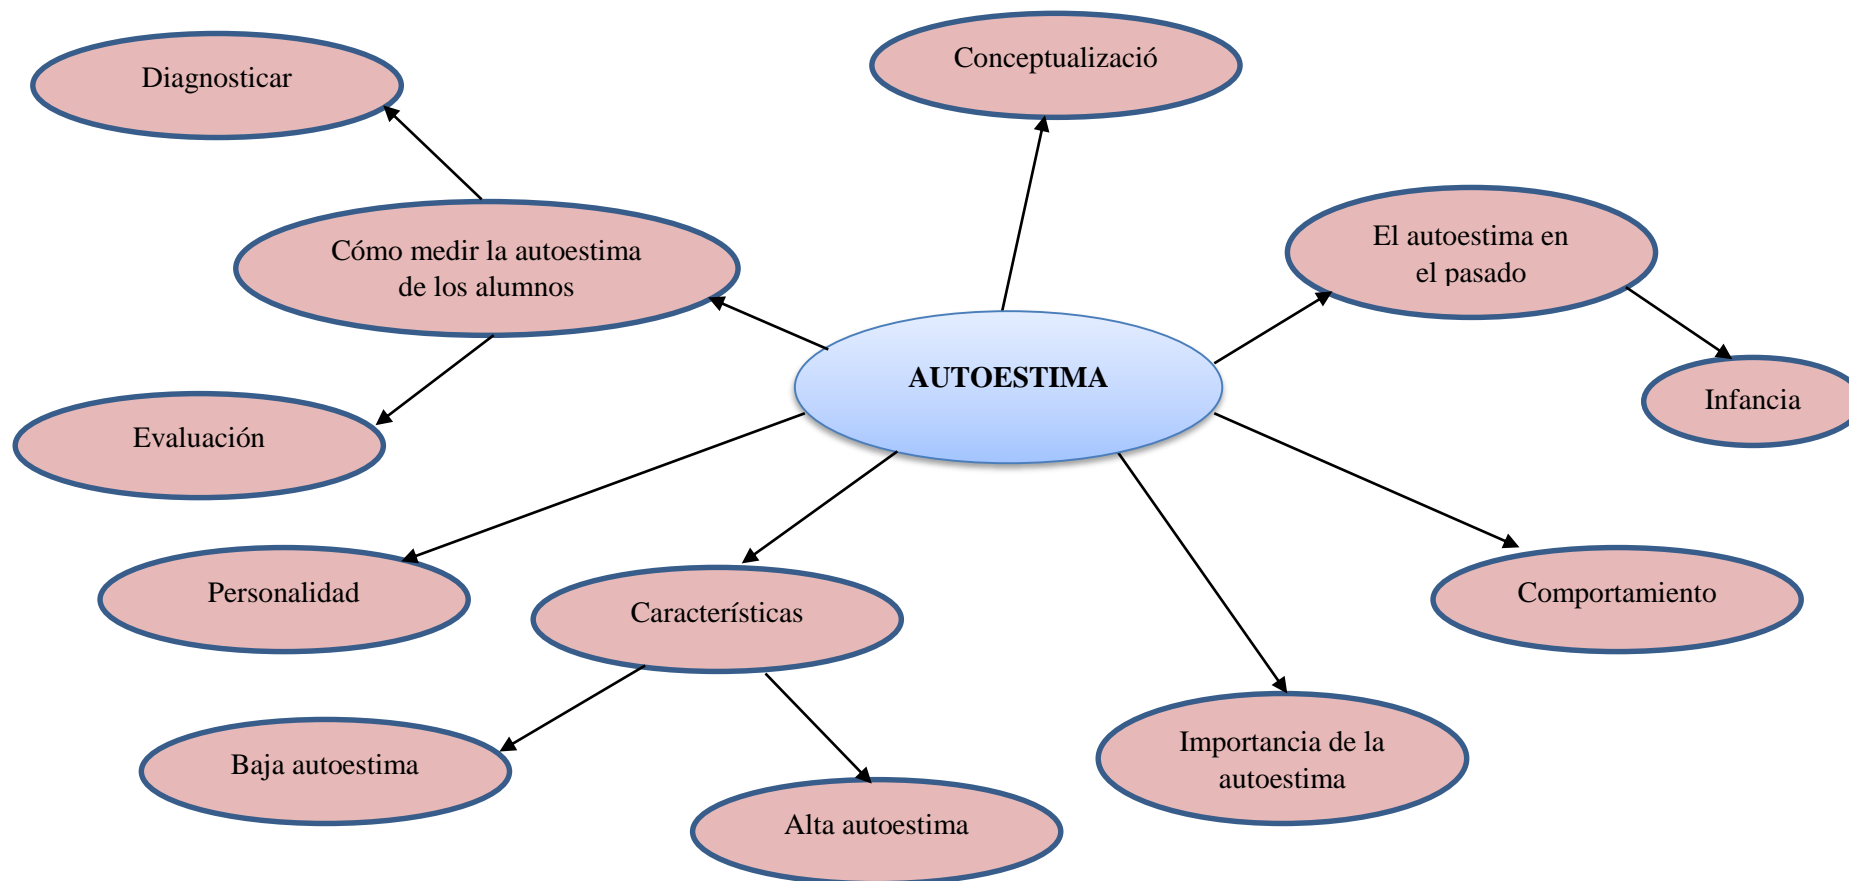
Diagnosticar

Conceptualizació

Cómo medir la autoestima de los alumnos

El autoestima en el pasado

AUTOESTIMA

Infancia

Evaluación

Personalidad

Características

Comportamiento

Baja autoestima

Alta autoestima

Importancia de la autoestima